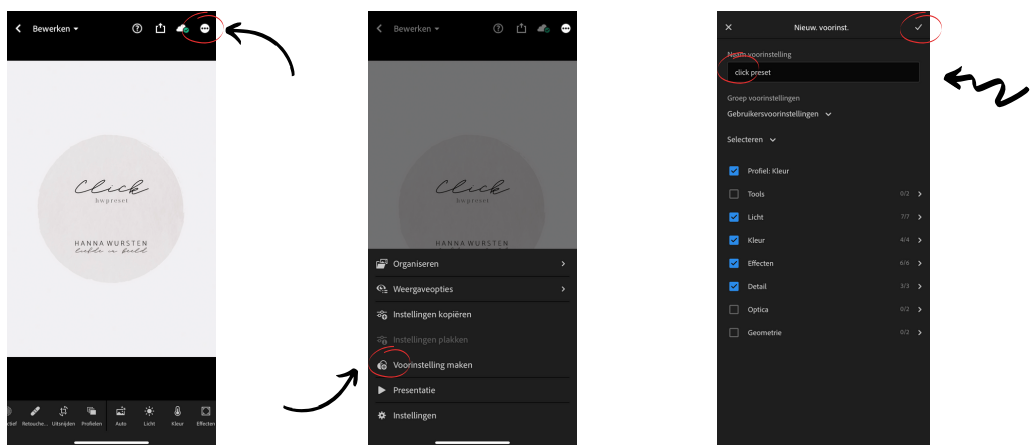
Bewerken

Click
bwpreset

HANNA WURSTEN
liebe in bild

ofiel Retouche... Uitsnijden Profielen Auto Licht Kleur Effecten

Bewerken

Click
bwpreset

HANNA WURSTEN

Organiseren
Weergaveopties
Instellingen kopiëren
Instellingen plakken
Voorinstelling maken
Presentatie
Instellingen

Nieuw. voorinst.

Naam voorinstelling
click preset

Groep voorinstellingen
Gebruikersvoorinstellingen

Selecteren

Profiel: Kleur
Tools 0/2
Licht 7/7
Kleur 4/4
Effecten 6/6
Detail 3/3
Optica 0/2
Geometrie 0/2